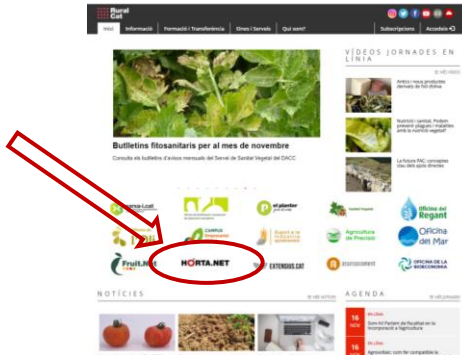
Rural Cat

Inici | Informació | Formació i Transferència | Eines i Serveis | Qui som?

Subscripcions | Accedeix

VÍDEOS JORNADES EN LÍNIA

Bulletins fitosanitaris per al mes de novembre

Consulta els butlletins d'avisos mensuals del Servei de Sanitat Vegetal del DACC

Antics i nous productes derivats de l'oli d'oliva

Nutrició i sanitat. Poden prevenir plagues i malalties amb la nutrició vegetal?

La futura PAC: conceptes clau dels ajuts directes

el planter

CAMPUS

Agricultura de Precisió

Oficina del Regant

Oficina del Mar

Fruit.Net

HORTA.NET

EXTENSIUS.CAT

OFICINA DE LA BIOECONOMIA

NOTÍCIES

AGENDA

16 NOV

Agrosolidari: com fer compatible la

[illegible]